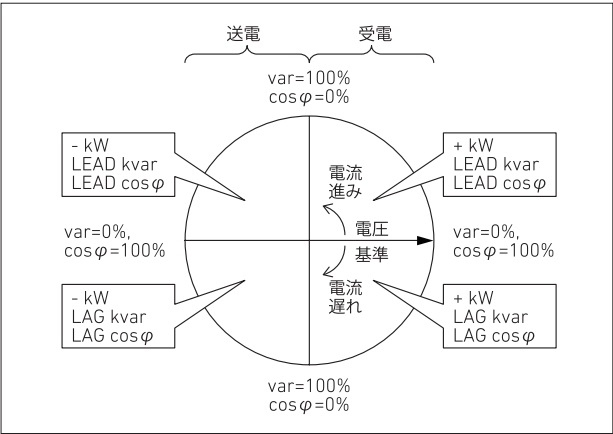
送電

受電

var=100%
$\cos\varphi$=0%

- kW
LEAD kvar
LEAD $\cos\varphi$

+ kW
LEAD kvar
LEAD $\cos\varphi$

電流
進み

var=0%,
$\cos\varphi$=100%

電圧
基準

var=0%,
$\cos\varphi$=100%

電流
遅れ

- kW
LAG kvar
LAG $\cos\varphi$

+ kW
LAG kvar
LAG $\cos\varphi$

var=100%
$\cos\varphi$=0%